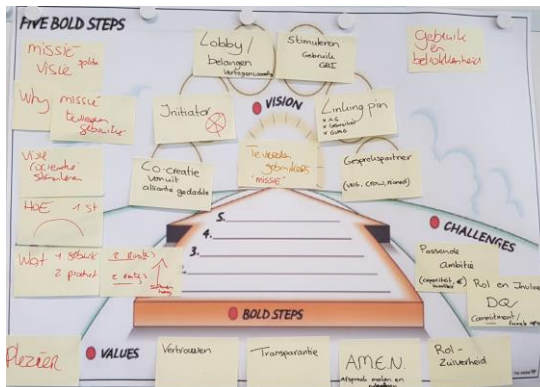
FIVE BOLD STEPS

missie visie

Why missie

Visie

HOE 1 st

Wat

Lobby / belangen

Stimuleren

Gebruik en betrokkenheid

Initiator

VISION

Linking pin

Co-creatie

Tevreden

Gesprekspartner

5.
4.
3.

CHALLENGES

Passende ambitie

Rol en Invloed

Doe

BOLD STEPS

Plezier

VALUES

Vertrouwen

Transparantie

AMEN

Rol-Zuiverheid